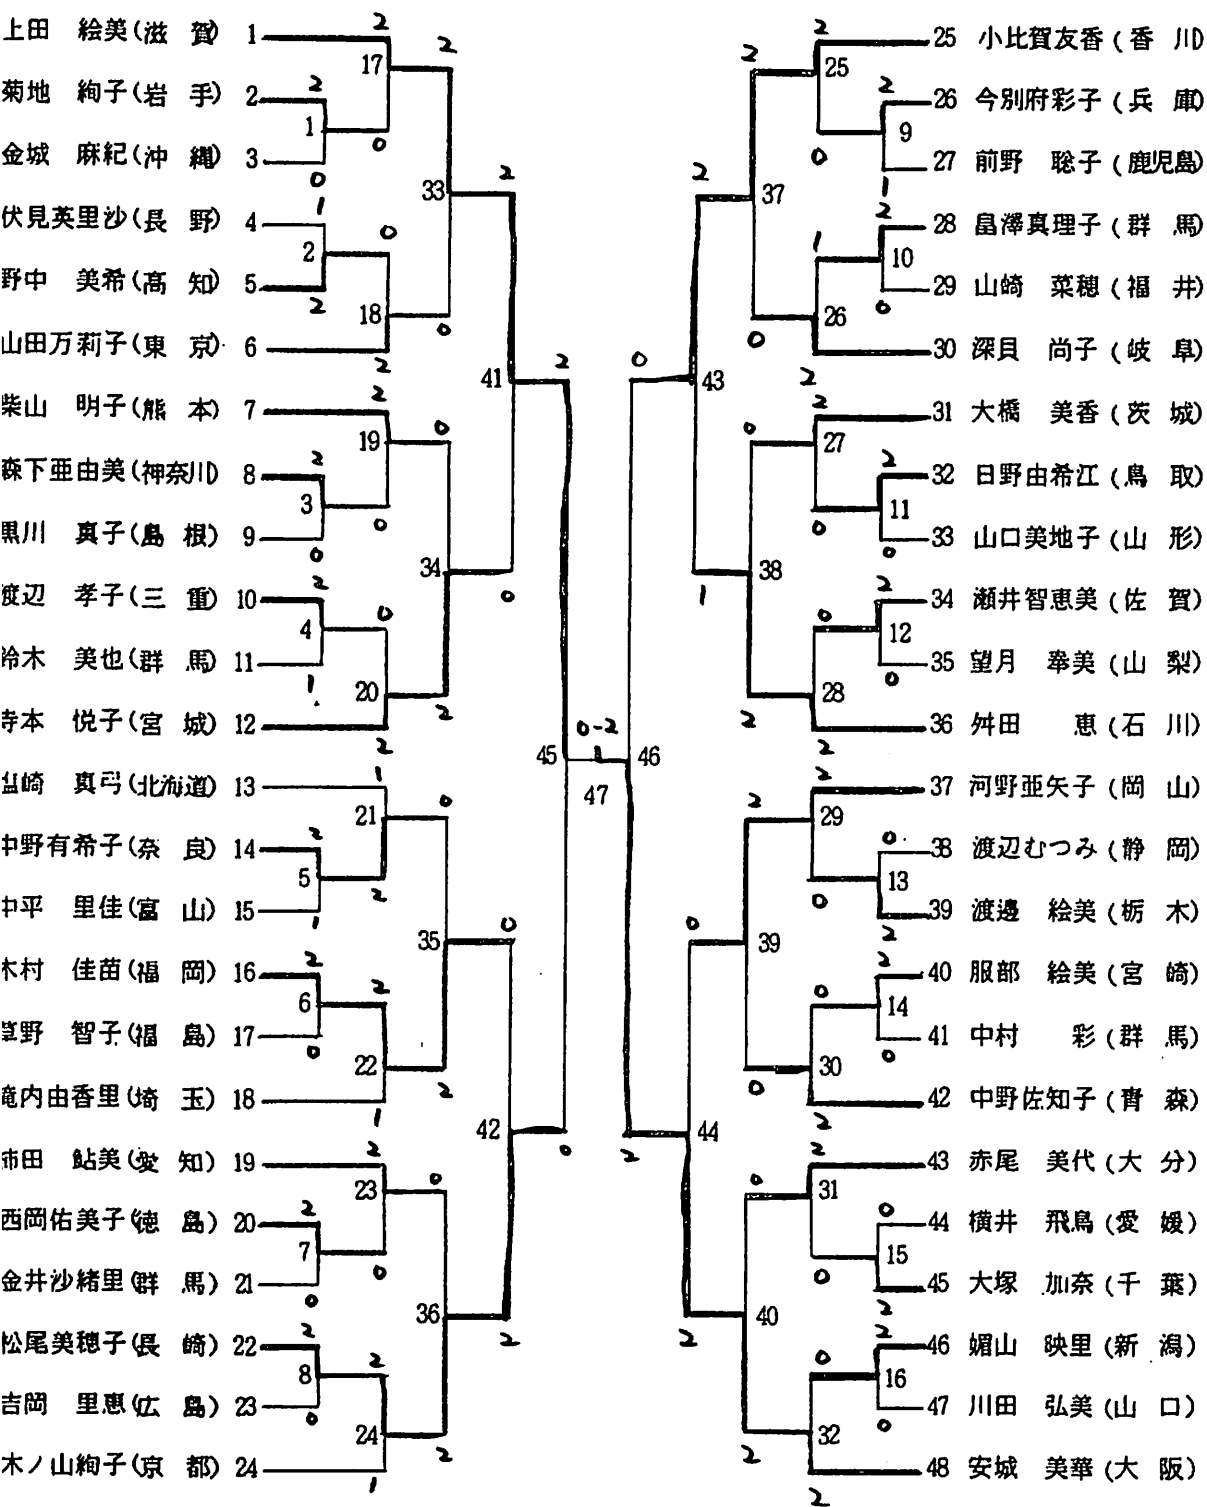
上田　絵美(滋　賀) 1
菊地　絢子(岩　手) 2
金城　麻紀(沖　縄) 3
伏見英里沙(長　野) 4
野中　美希(高　知) 5
山田万莉子(東　京) 6
柴山　明子(熊　本) 7
森下亜由美(神奈川) 8
黒川　真子(島　根) 9
渡辺　孝子(三　重) 10
鈴木　美也(群　馬) 11
寺本　悦子(宮　城) 12
山崎　真弓(北海道) 13
中野有希子(奈　良) 14
中平　里佳(富　山) 15
木村　佳苗(福　岡) 16
草野　智子(福　島) 17
滝内由香里(埼　玉) 18
市田　鮎美(愛　知) 19
西岡佑美子(徳　島) 20
金井沙緒里(群　馬) 21
松尾美穂子(長　崎) 22
吉岡　里恵(広　島) 23
木ノ山絢子(京　都) 24

25 小比賀友香(香　川)
26 今別府彩子(兵　庫)
27 前野　聡子(鹿児島)
28 畠澤真理子(群　馬)
29 山崎　菜穂(福　井)
30 深貝　尚子(岐　阜)
31 大橋　美香(茨　城)
32 日野由希江(鳥　取)
33 山口美地子(山　形)
34 瀬井智恵美(佐　賀)
35 望月　奉美(山　梨)
36 舛田　恵(石　川)
37 河野亜矢子(岡　山)
38 渡辺むつみ(静　岡)
39 渡邊　絵美(栃　木)
40 服部　絵美(宮　崎)
41 中村　彩(群　馬)
42 中野佐知子(青　森)
43 赤尾　美代(大　分)
44 横井　飛鳥(愛　媛)
45 大塚　加奈(千　葉)
46 媚山　映里(新　潟)
47 川田　弘美(山　口)
48 安城　美華(大　阪)

1 2 3 4 5 6 7 8 9 10 11 12 13 14 15 16 17 18 19 20 21 22 23 24 25 26 27 28 29 30 31 32 33 34 35 36 37 38 39 40 41 42 43 44 45 46 47

2 2 0 0 1 2 0 2 2 0 2 2 0 0 2 0 1 2 0 1 2 2 2 0 2 0 2 2 0 1 2 0 2 0 0 2 2 2 2 0 2 2 0 1 2 2 0 2 1 0 0 2 2 2 0 0 2 0-2 2 2 0 2